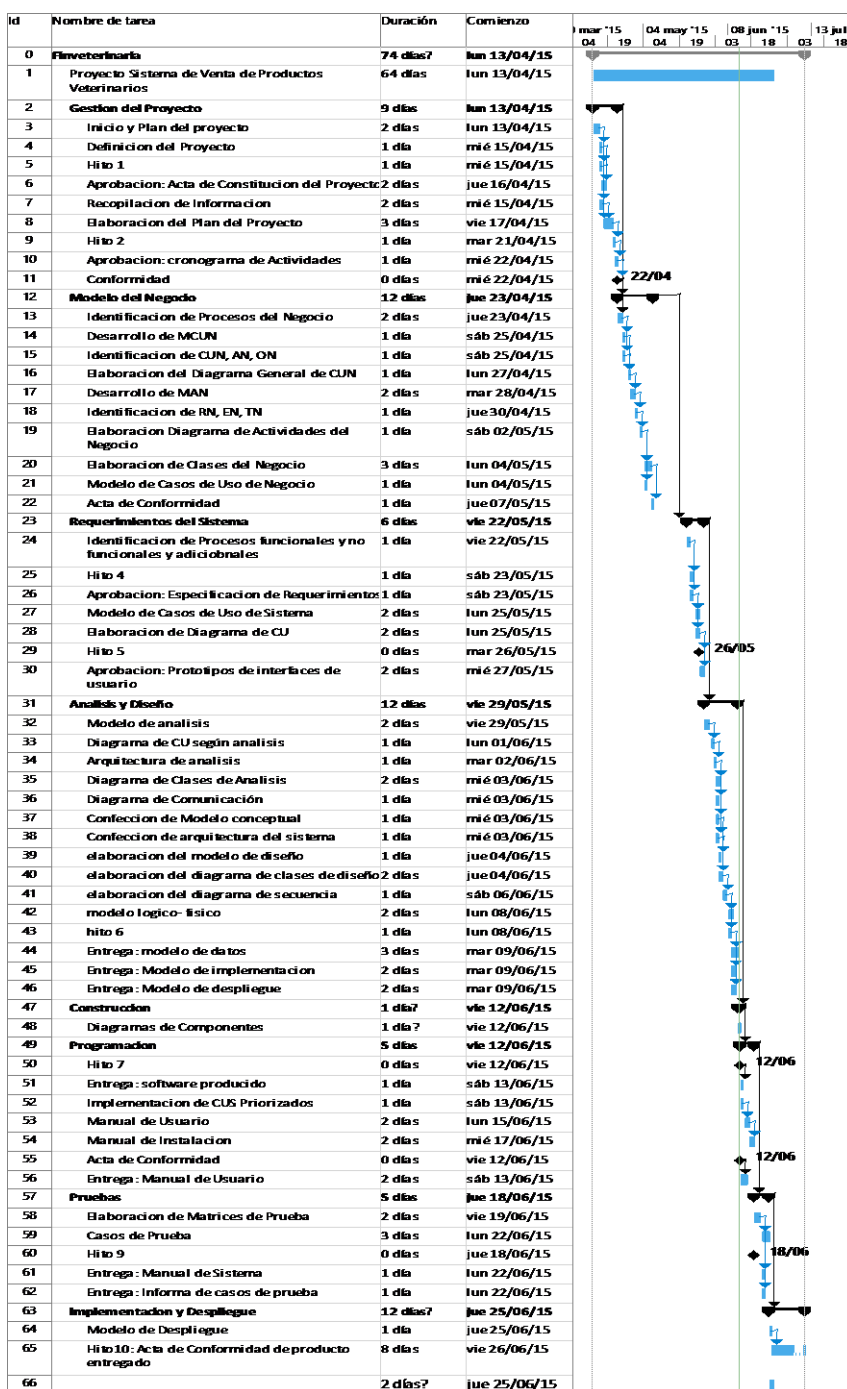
| Id | Nombre de tarea | Duración | Comienzo |
|---|---|---|---|
| 0 | Finveterinaria | 74 días? | lun 13/04/15 |
| 1 | Proyecto Sistema de Venta de Productos Veterinarios | 64 días | lun 13/04/15 |
| 2 | Gestion del Proyecto | 9 días | lun 13/04/15 |
| 3 | Inicio y Plan del proyecto | 2 días | lun 13/04/15 |
| 4 | Definicion del Proyecto | 1 día | mié 15/04/15 |
| 5 | Hito 1 | 1 día | mié 15/04/15 |
| 6 | Aprobacion: Acta de Constitucion del Proyecto | 2 días | jue 16/04/15 |
| 7 | Recopilacion de Informacion | 2 días | mié 15/04/15 |
| 8 | Elaboracion del Plan del Proyecto | 3 días | vie 17/04/15 |
| 9 | Hito 2 | 1 día | mar 21/04/15 |
| 10 | Aprobacion: cronograma de Actividades | 1 día | mié 22/04/15 |
| 11 | Conformidad | 0 días | mié 22/04/15 |
| 12 | Modelo del Negodo | 12 días | jue 23/04/15 |
| 13 | Identificacion de Procesos del Negocio | 2 días | jue 23/04/15 |
| 14 | Desarrollo de MCUN | 1 día | sáb 25/04/15 |
| 15 | Identificacion de CUN, AN, ON | 1 día | sáb 25/04/15 |
| 16 | Elaboracion del Diagrama General de CUN | 1 día | lun 27/04/15 |
| 17 | Desarrollo de MAN | 2 días | mar 28/04/15 |
| 18 | Identificacion de RN, EN, TN | 1 día | jue 30/04/15 |
| 19 | Elaboracion Diagrama de Actividades del Negocio | 1 día | sáb 02/05/15 |
| 20 | Elaboracion de Clases del Negocio | 3 días | lun 04/05/15 |
| 21 | Modelo de Casos de Uso de Negocio | 1 día | lun 04/05/15 |
| 22 | Acta de Conformidad | 1 día | jue 07/05/15 |
| 23 | Requerimientos del Sistema | 6 días | vie 22/05/15 |
| 24 | Identificacion de Procesos funcionales y no funcionales y adiciobnales | 1 día | vie 22/05/15 |
| 25 | Hito 4 | 1 día | sáb 23/05/15 |
| 26 | Aprobacion: Especificacion de Requerimientos | 1 día | sáb 23/05/15 |
| 27 | Modelo de Casos de Uso de Sistema | 2 días | lun 25/05/15 |
| 28 | Elaboracion de Diagrama de CU | 2 días | lun 25/05/15 |
| 29 | Hito 5 | 0 días | mar 26/05/15 |
| 30 | Aprobacion: Prototipos de interfaces de usuario | 2 días | mié 27/05/15 |
| 31 | Analisis y Diseño | 12 días | vie 29/05/15 |
| 32 | Modelo de analisis | 2 días | vie 29/05/15 |
| 33 | Diagrama de CU según analisis | 1 día | lun 01/06/15 |
| 34 | Arquitectura de analisis | 1 día | mar 02/06/15 |
| 35 | Diagrama de Clases de Analisis | 2 días | mié 03/06/15 |
| 36 | Diagrama de Comunicación | 1 día | mié 03/06/15 |
| 37 | Confeccion de Modelo conceptual | 1 día | mié 03/06/15 |
| 38 | Confeccion de arquitectura del sistema | 1 día | mié 03/06/15 |
| 39 | elaboracion del modelo de diseño | 1 día | jue 04/06/15 |
| 40 | elaboracion del diagrama de clases de diseño | 2 días | jue 04/06/15 |
| 41 | elaboracion del diagrama de secuencia | 1 día | sáb 06/06/15 |
| 42 | modelo logico- fisico | 2 días | lun 08/06/15 |
| 43 | hito 6 | 1 día | lun 08/06/15 |
| 44 | Entrega : modelo de datos | 3 días | mar 09/06/15 |
| 45 | Entrega : Modelo de implementacion | 2 días | mar 09/06/15 |
| 46 | Entrega : Modelo de despliegue | 2 días | mar 09/06/15 |
| 47 | Construccion | 1 día? | vie 12/06/15 |
| 48 | Diagramas de Componentes | 1 día? | vie 12/06/15 |
| 49 | Programacion | 5 días | vie 12/06/15 |
| 50 | Hito 7 | 0 días | vie 12/06/15 |
| 51 | Entrega : software producido | 1 día | sáb 13/06/15 |
| 52 | Implementacion de CUS Priorizados | 1 día | sáb 13/06/15 |
| 53 | Manual de Usuario | 2 días | lun 15/06/15 |
| 54 | Manual de Instalacion | 2 días | mié 17/06/15 |
| 55 | Acta de Conformidad | 0 días | vie 12/06/15 |
| 56 | Entrega : Manual de Usuario | 2 días | sáb 13/06/15 |
| 57 | Pruebas | 5 días | jue 18/06/15 |
| 58 | Elaboracion de Matrices de Prueba | 2 días | vie 19/06/15 |
| 59 | Casos de Prueba | 3 días | lun 22/06/15 |
| 60 | Hito 9 | 0 días | jue 18/06/15 |
| 61 | Entrega : Manual de Sistema | 1 día | lun 22/06/15 |
| 62 | Entrega : Informa de casos de prueba | 1 día | lun 22/06/15 |
| 63 | Implementacion y Despliegue | 12 días? | jue 25/06/15 |
| 64 | Modelo de Despliegue | 1 día | jue 25/06/15 |
| 65 | Hito10: Acta de Conformidad de producto entregado | 8 días | vie 26/06/15 |
| 66 | | 2 días? | jue 25/06/15 |

mar '15 | 04 may '15 | 08 jun '15 | 13 jul
04 | 19 | 04 | 19 | 03 | 18 | 03 | 18

22/04
26/05
12/06
12/06
18/06